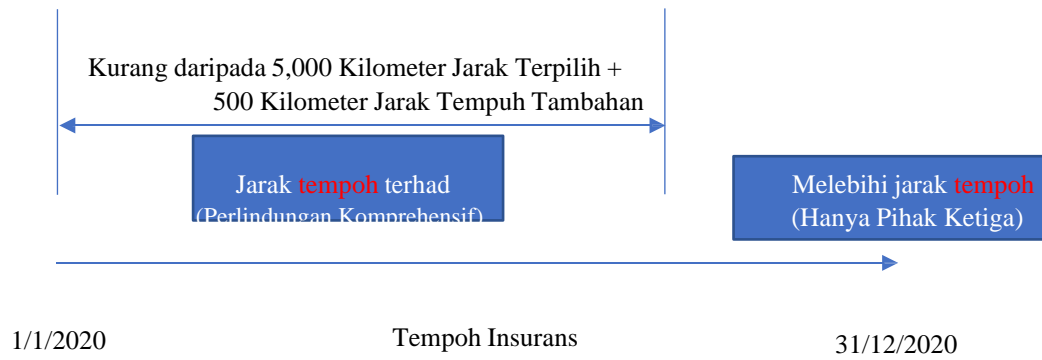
Kurang daripada 5,000 Kilometer Jarak Terpilih + 500 Kilometer Jarak Tempuh Tambahan

Jarak tempoh terhad
(Perlindungan Komprehensif)

Melebihi jarak tempoh
(Hanya Pihak Ketiga)

1/1/2020

Tempoh Insurans

31/12/2020